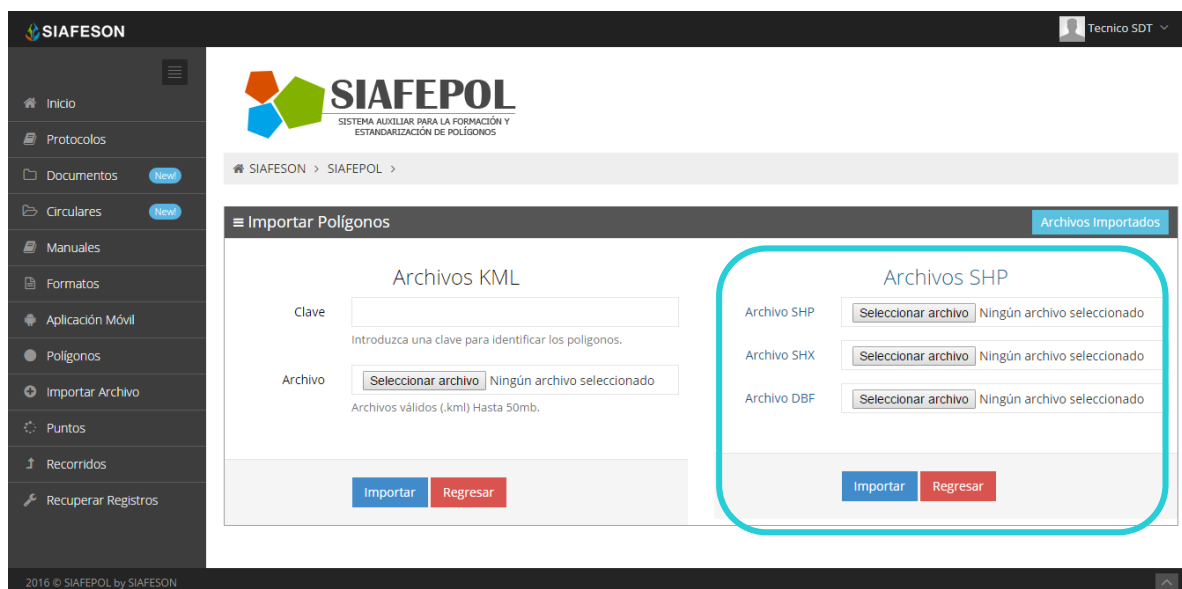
SIAFESON

Tecnico SDT

Inicio
Protocolos
Documentos New!
Circulares New!
Manuales
Formatos
Aplicación Móvil
Polígonos
Importar Archivo
Puntos
Recorridos
Recuperar Registros

SIAFEPOL
SISTEMA AUXILIAR PARA LA FORMACIÓN Y ESTANDARIZACIÓN DE POLÍGONOS

SIAFESON > SIAFEPOL >

≡ Importar Polígonos

Archivos Importados

Archivos KML

Clave

Introduzca una clave para identificar los poligonos.

Archivo Seleccionar archivo Ningún archivo seleccionado

Archivos válidos (.kml) Hasta 50mb.

Importar Regresar

Archivos SHP

Archivo SHP Seleccionar archivo Ningún archivo seleccionado

Archivo SHX Seleccionar archivo Ningún archivo seleccionado

Archivo DBF Seleccionar archivo Ningún archivo seleccionado

Importar Regresar

2016 © SIAFEPOL by SIAFESON